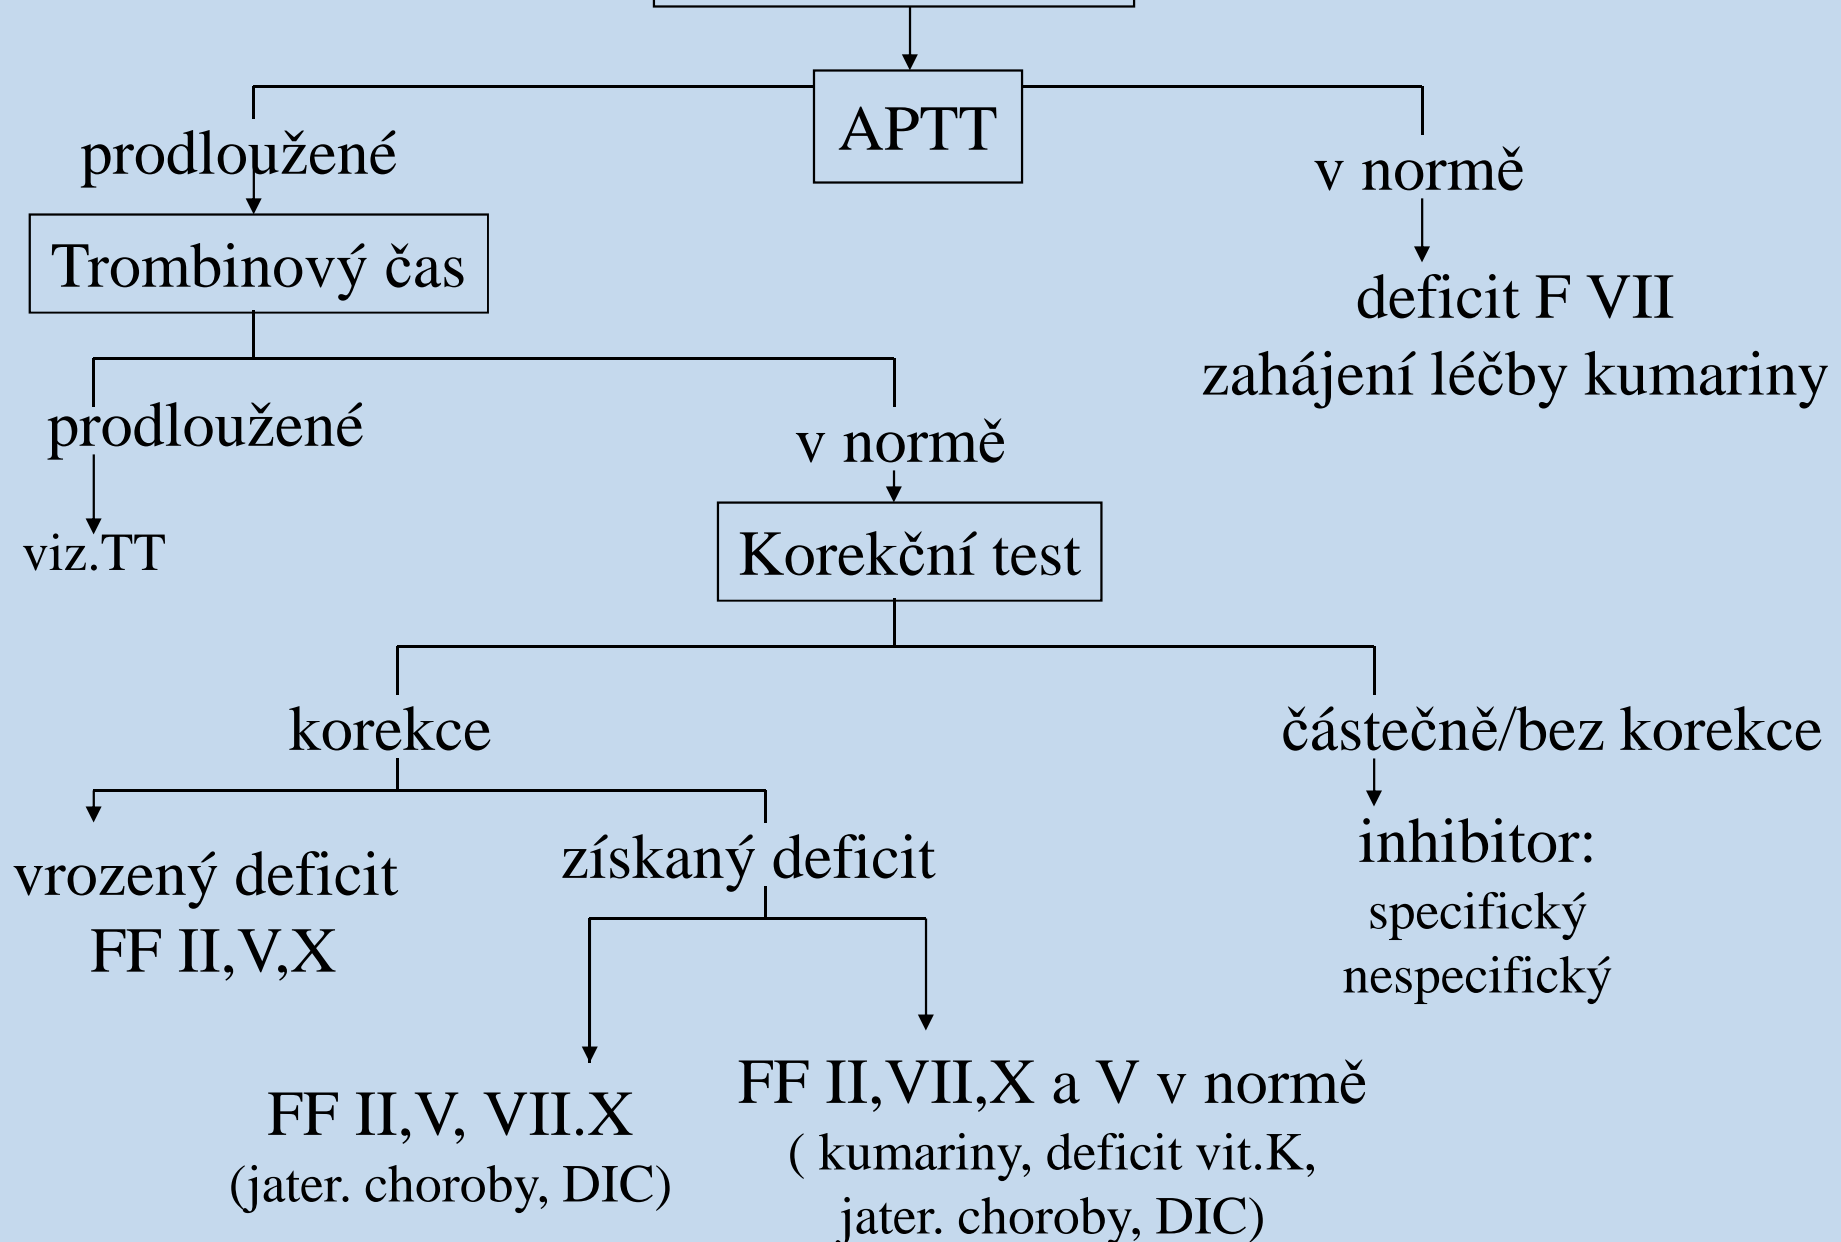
APTT

prodloužené

Trombinový čas

v normě

deficit F VII
zahájení léčby kumariny

prodloužené

viz.TT

v normě

Korekční test

korekce

částečně/bez korekce

inhibitor:
specifický
nespecifický

vrozený deficit
FF II,V,X

získaný deficit

FF II,V, VII.X
(jater. choroby, DIC)

FF II,VII,X a V v normě
( kumariny, deficit vit.K, jater. choroby, DIC)